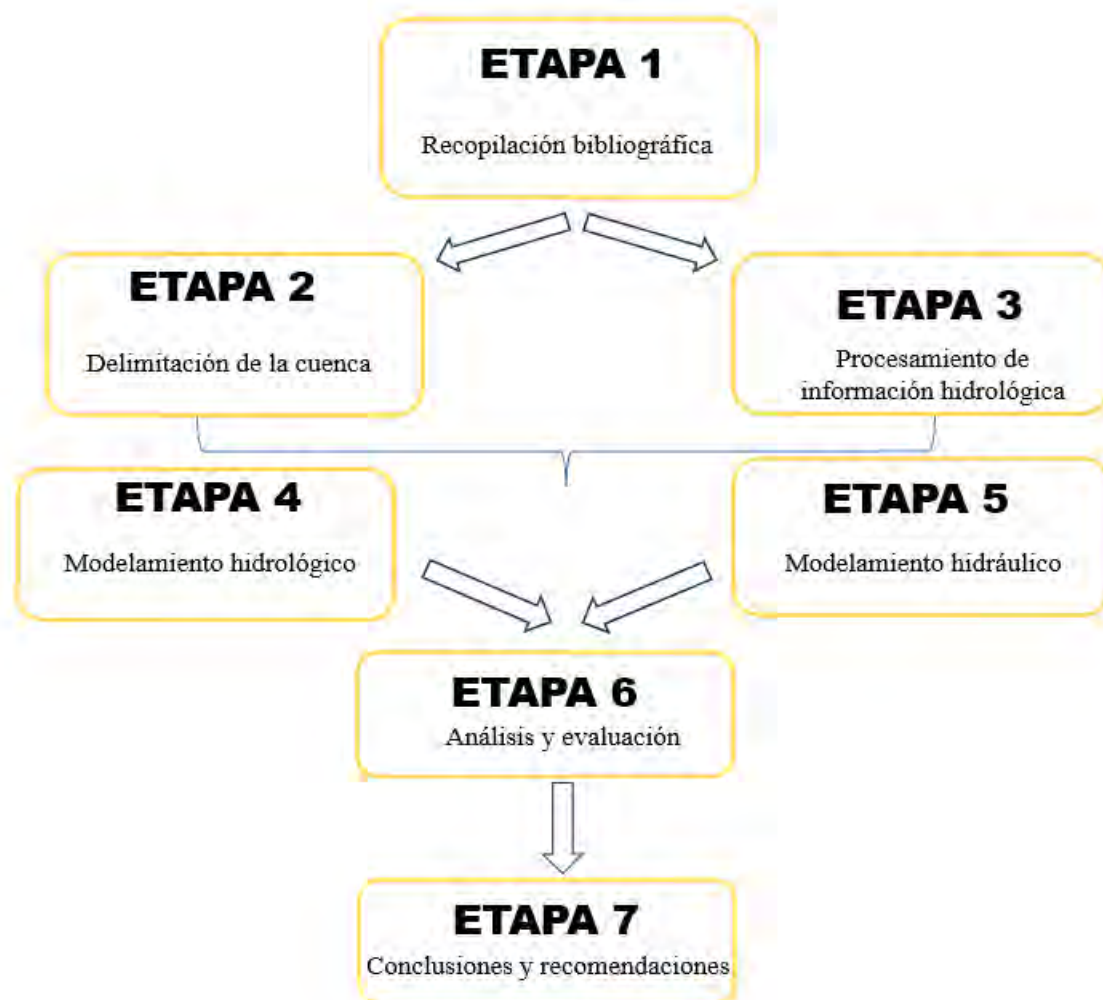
ETAPA 1

Recopilación bibliográfica

ETAPA 2

Delimitación de la cuenca

ETAPA 3

Procesamiento de información hidrológica

ETAPA 4

Modelamiento hidrológico

ETAPA 5

Modelamiento hidráulico

ETAPA 6

Análisis y evaluación

ETAPA 7

Conclusiones y recomendaciones